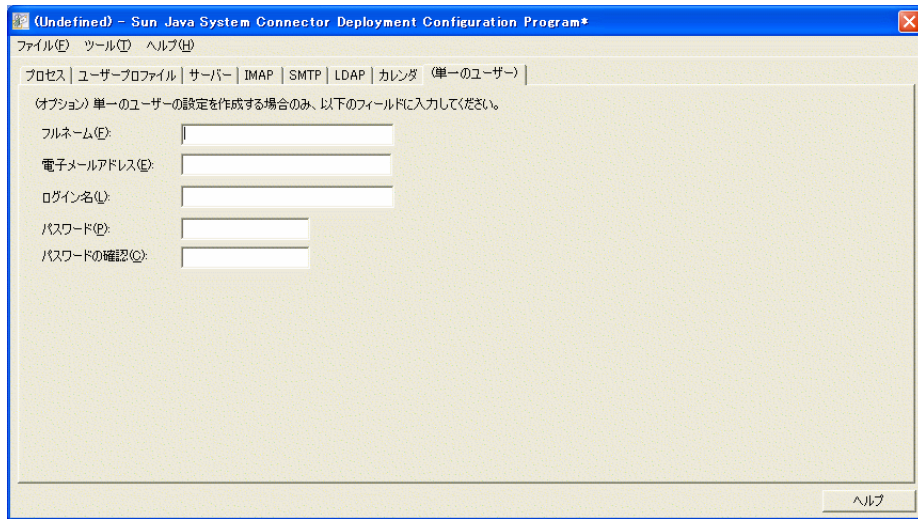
(Undefined) - Sun Java System Connector Deployment Configuration Program*

ファイル(F) ツール(T) ヘルプ(H)

プロセス | ユーザープロファイル | サーバー | IMAP | SMTP | LDAP | カレンダ | (単一のユーザー)

(オプション) 単一のユーザーの設定を作成する場合のみ、以下のフィールドに入力してください。

フルネーム(F):

電子メールアドレス(E):

ログイン名(L):

パスワード(P):

パスワードの確認(C):

ヘルプ